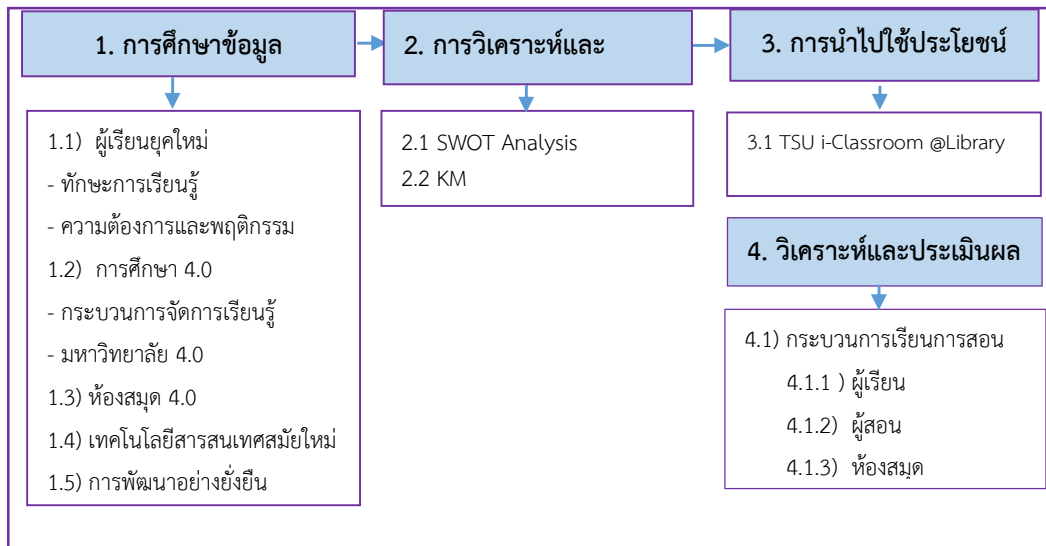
1. การศึกษาข้อมูล

2. การวิเคราะห์และ

3. การนำไปใช้ประโยชน์

1.1) ผู้เรียนยุคใหม่
- ทักษะการเรียนรู้
- ความต้องการและพฤติกรรม
1.2) การศึกษา 4.0
- กระบวนการจัดการเรียนรู้
- มหาวิทยาลัย 4.0
1.3) ห้องสมุด 4.0
1.4) เทคโนโลยีสารสนเทศสมัยใหม่
1.5) การพัฒนาอย่างยั่งยืน

2.1 SWOT Analysis
2.2 KM

3.1 TSU i-Classroom @Library

4. วิเคราะห์และประเมินผล

4.1) กระบวนการเรียนการสอน
4.1.1 ) ผู้เรียน
4.1.2) ผู้สอน
4.1.3) ห้องสมุด